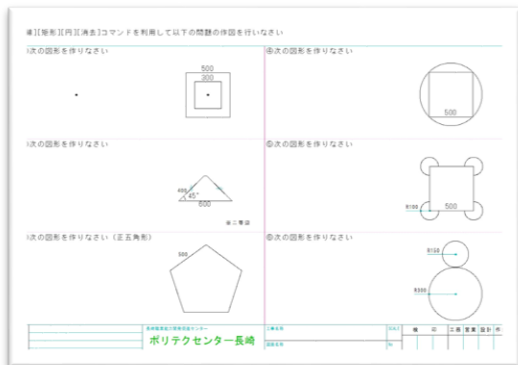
線][矩形][円][消去]コマンドを利用して以下の問題の作図を行いなさい

1次の図形を作りなさい

500
300

2次の図形を作りなさい

400
45°
600

※二等辺

3次の図形を作りなさい（正五角形）

500

4次の図形を作りなさい

500

5次の図形を作りなさい

R100
500

6次の図形を作りなさい

R150
R300

長崎職業能力開発促進センター
ポリテクセンター長崎

| 検 | 印 | 三角 | 図面 | 設計 | 作 |
|---|---|---|---|---|---|